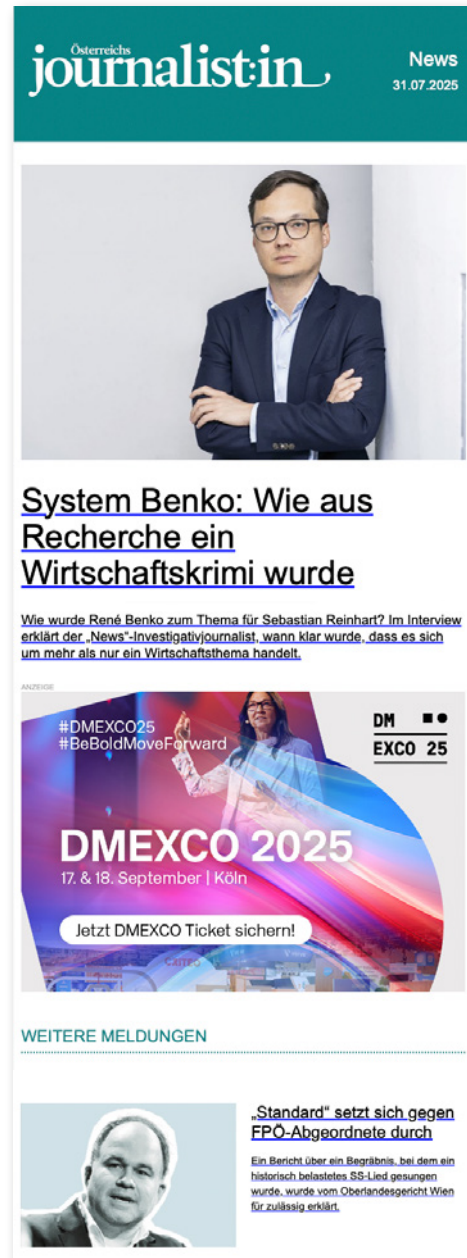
Österreichs journalist:in

News
31.07.2025

System Benko: Wie aus Recherche ein Wirtschaftskrimi wurde

Wie wurde René Benko zum Thema für Sebastian Reinhart? Im Interview erklärt der „News"-Investigativjournalist, wann klar wurde, dass es sich um mehr als nur ein Wirtschaftsthema handelt.

ANZEIGE

#DMEXCO25
#BeBoldMoveForward

DM EXCO 25

DMEXCO 2025
17. & 18. September | Köln

Jetzt DMEXCO Ticket sichern!

WEITERE MELDUNGEN

„Standard" setzt sich gegen FPÖ-Abgeordnete durch

Ein Bericht über ein Begräbnis, bei dem ein historisch belastetes SS-Lied gesungen wurde, wurde vom Oberlandesgericht Wien für zulässig erklärt.